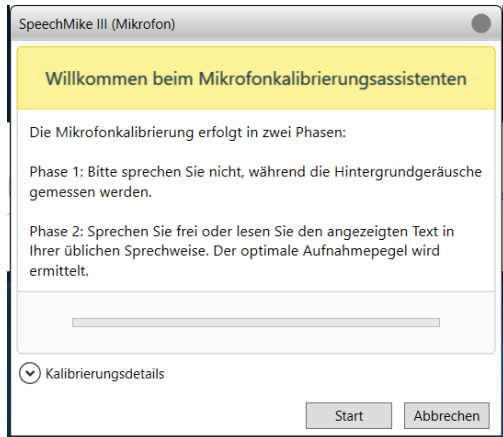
SpeechMike III (Mikrofon)

Willkommen beim Mikrofonkalibrierungsassistenten

Die Mikrofonkalibrierung erfolgt in zwei Phasen:

Phase 1: Bitte sprechen Sie nicht, während die Hintergrundgeräusche gemessen werden.

Phase 2: Sprechen Sie frei oder lesen Sie den angezeigten Text in Ihrer üblichen Sprechweise. Der optimale Aufnahmepegel wird ermittelt.

Kalibrierungsdetails

Start

Abbrechen